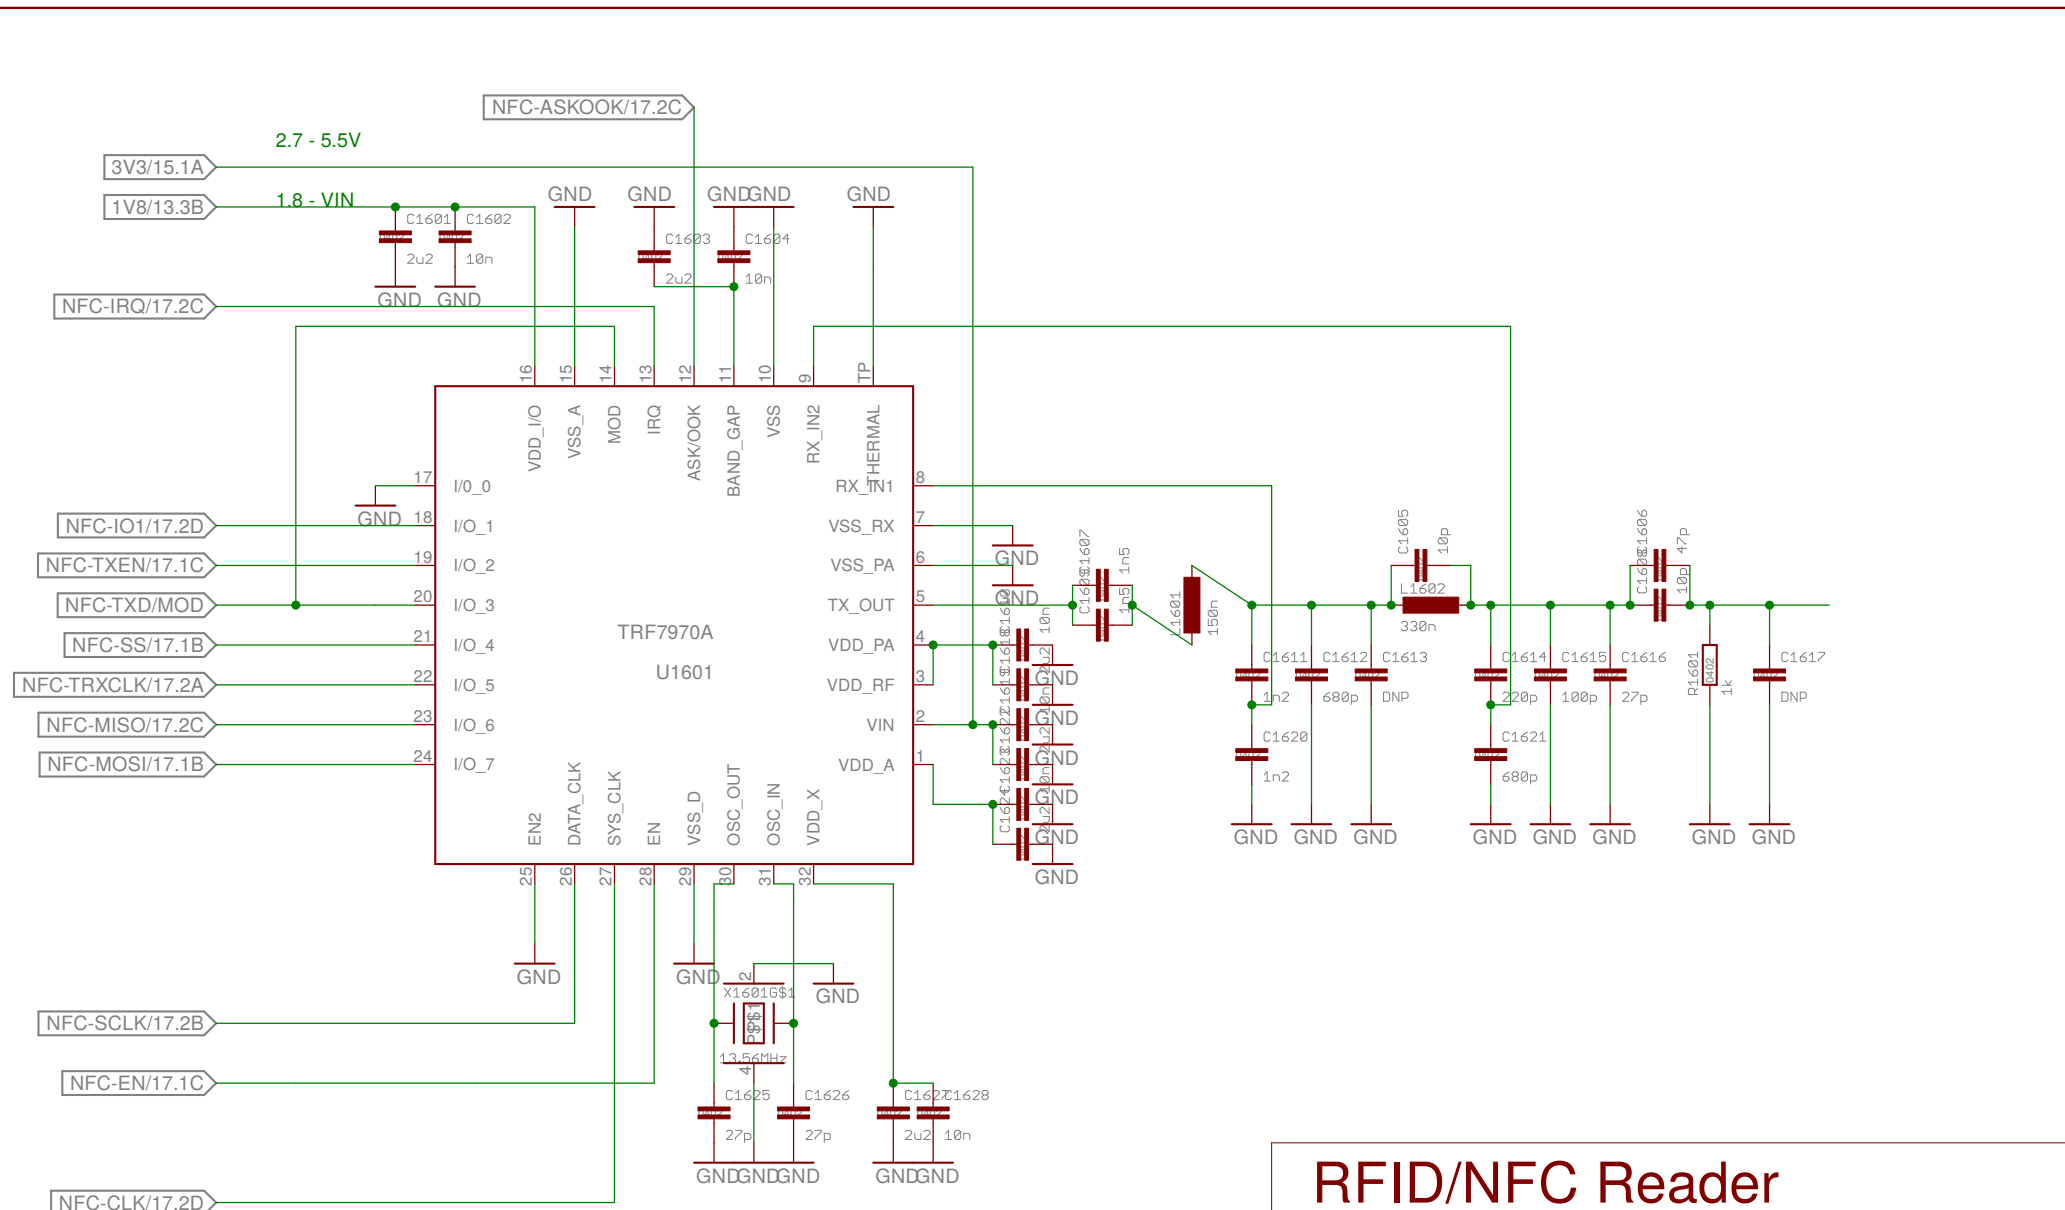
NFC-ASKOOK/17.2C
2.7 - 5.5V
3V3/15.1A
1V8/13.3B
1.8 - VIN
C1601 C1602
2u2 10n
GND GND
GND GND GNDGND GND
C1603 C1604
2u2 10n
NFC-IRQ/17.2C
16 15 14 13 12 11 10 9 TP
VDD_I/O VSS_A MOD IRQ ASK/OOK BAND_GAP VSS RX_IN2 THERMAL
17 I/O_0
GND
NFC-IO1/17.2D 18 I/O_1
NFC-TXEN/17.1C 19 I/O_2
NFC-TXD/MOD 20 I/O_3
NFC-SS/17.1B 21 I/O_4
NFC-TRXCLK/17.2A 22 I/O_5
NFC-MISO/17.2C 23 I/O_6
NFC-MOSI/17.1B 24 I/O_7
TRF7970A
U1601
RX_IN1 8
VSS_RX 7
VSS_PA 6
TX_OUT 5
VDD_PA 4
VDD_RF 3
VIN 2
VDD_A 1
GND
GND
C1607 1n5
C1609 1n5
L1601 150n
C1605 10p
L1602
330n
C1606 47p
C1608 10p
C1611 C1612 C1613
1n2 680p DNP
C1620
1n2
C1614 C1615 C1616
220p 100p 27p
C1621
680p
R1601 0402 1k
C1617
DNP
GND GND GND GND GND GND GND GND
GND GND GND GND GND GND
EN2 DATA_CLK SYS_CLK EN VSS_D OSC_OUT OSC_IN VDD_X
25 26 27 28 29 30 31 32
GND GND GND
X1601G$1
13.56MHz
NFC-SCLK/17.2B
NFC-EN/17.1C
C1625 C1626 C1627 C1628
27p 27p 2u2 10n
GNDGNDGND GNDGND
NFC-CLK/17.2D
RFID/NFC Reader